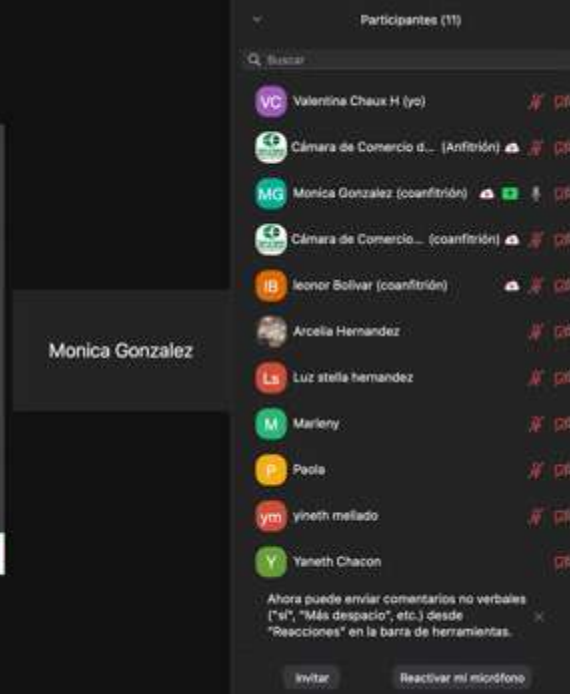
Monica Gonzalez

Participantes (11)

Buscar

VC Valentina Chaux H (yo)

Cámara de Comercio d... (Anfitrión)

MG Monica Gonzalez (coanfitrión)

Cámara de Comercio... (coanfitrión)

IB leonor Bolivar (coanfitrión)

Arcelia Hernandez

Ls Luz stella hernandez

M Marleny

P Paola

ym yineth mellado

Y Yaneth Chacon

Ahora puede enviar comentarios no verbales ("sí", "Más despacio", etc.) desde "Reacciones" en la barra de herramientas.

Invitar

Reactivar mi micrófono